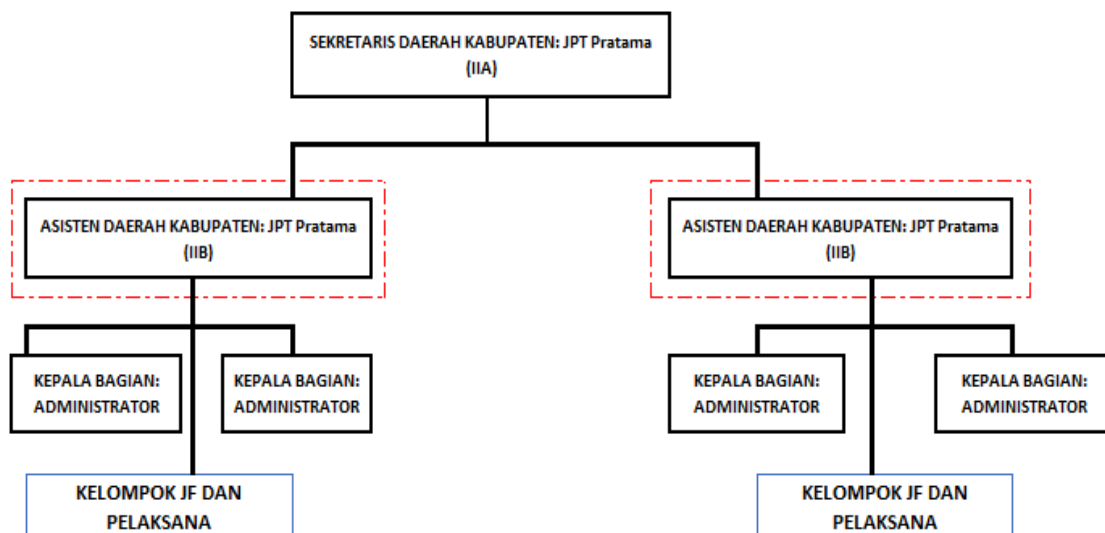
SEKRETARIS DAERAH KABUPATEN: JPT Pratama (IIA)

ASISTEN DAERAH KABUPATEN: JPT Pratama (IIB)

ASISTEN DAERAH KABUPATEN: JPT Pratama (IIB)

KEPALA BAGIAN: ADMINISTRATOR

KEPALA BAGIAN: ADMINISTRATOR

KEPALA BAGIAN: ADMINISTRATOR

KEPALA BAGIAN: ADMINISTRATOR

KELOMPOK JF DAN PELAKSANA

KELOMPOK JF DAN PELAKSANA